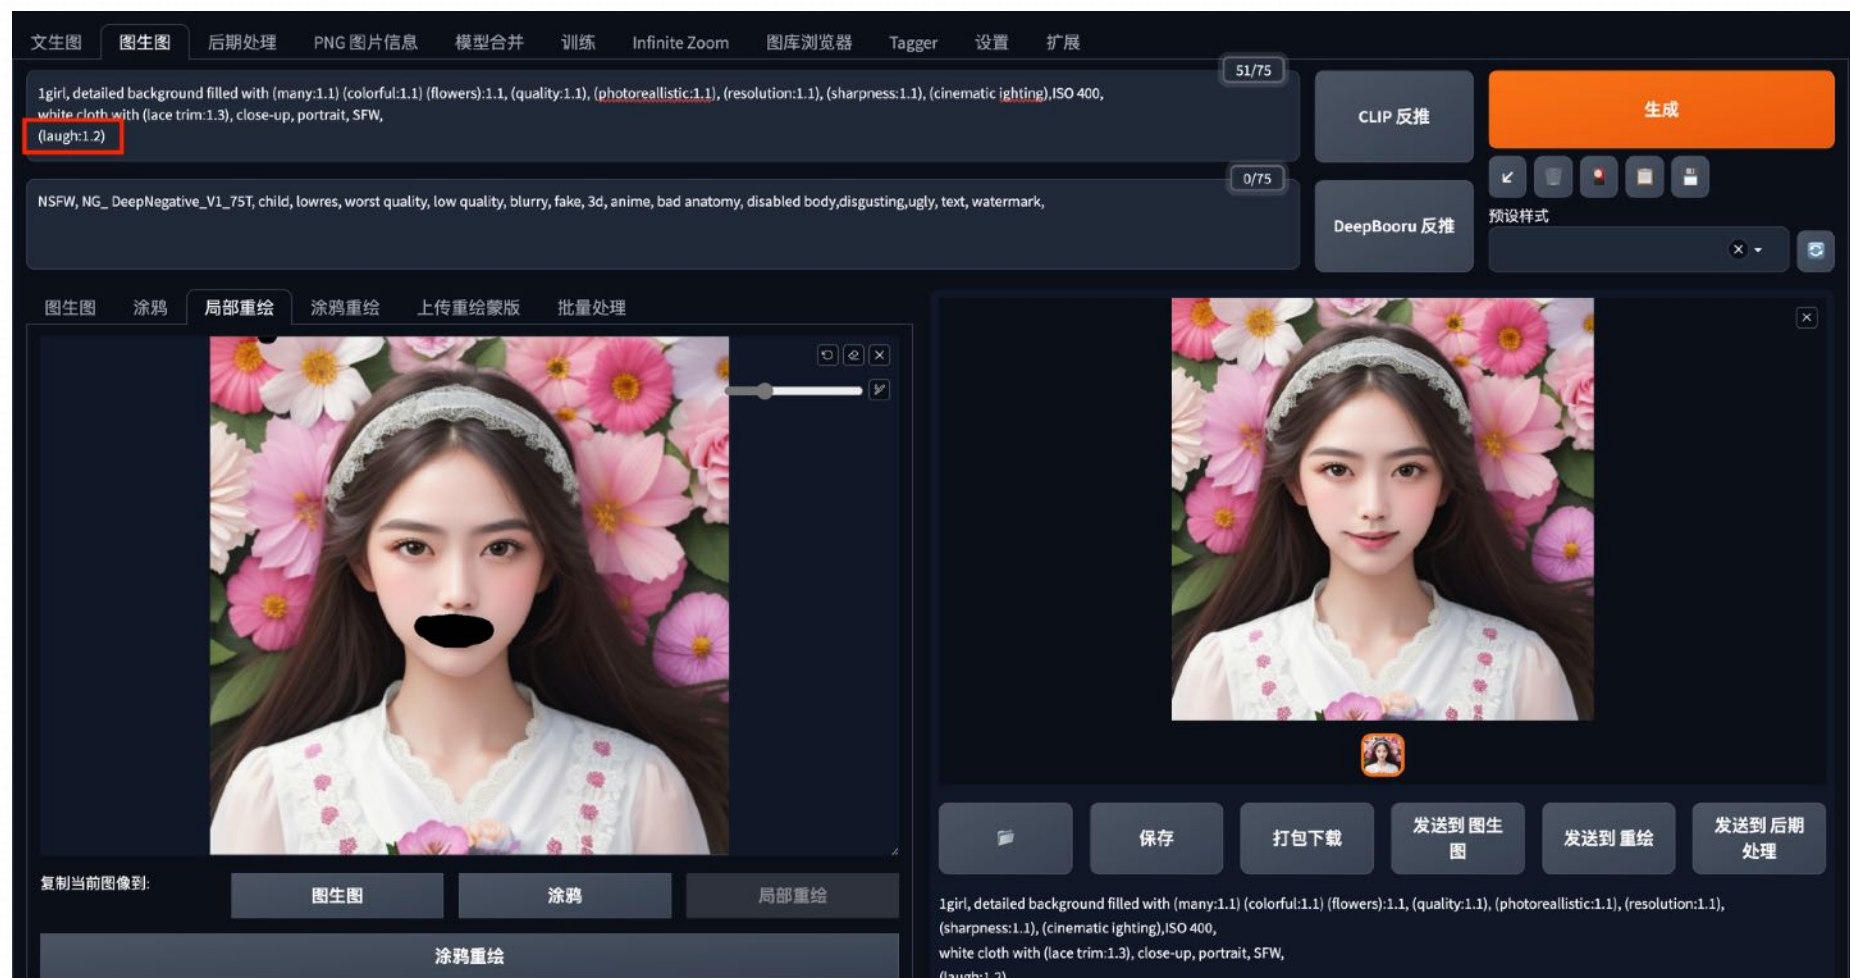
文生图 图生图 后期处理 PNG 图片信息 模型合并 训练 Infinite Zoom 图库浏览器 Tagger 设置 扩展

51/75

1girl, detailed background filled with (many:1.1) (colorful:1.1) (flowers):1.1, (quality:1.1), (photorealistic:1.1), (resolution:1.1), (sharpness:1.1), (cinematic ighting),ISO 400, white cloth with (lace trim:1.3), close-up, portrait, SFW, (laugh:1.2)

CLIP 反推

生成

0/75

NSFW, NG_ DeepNegative_V1_75T, child, lowres, worst quality, low quality, blurry, fake, 3d, anime, bad anatomy, disabled body,disgusting,ugly, text, watermark,

DeepBooru 反推

预设样式

图生图 涂鸦 局部重绘 涂鸦重绘 上传重绘蒙版 批量处理

复制当前图像到:

图生图 涂鸦 局部重绘

涂鸦重绘

保存 打包下载 发送到 图生图 发送到 重绘 发送到 后期处理

1girl, detailed background filled with (many:1.1) (colorful:1.1) (flowers):1.1, (quality:1.1), (photorealistic:1.1), (resolution:1.1), (sharpness:1.1), (cinematic ighting),ISO 400,
white cloth with (lace trim:1.3), close-up, portrait, SFW,
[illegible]